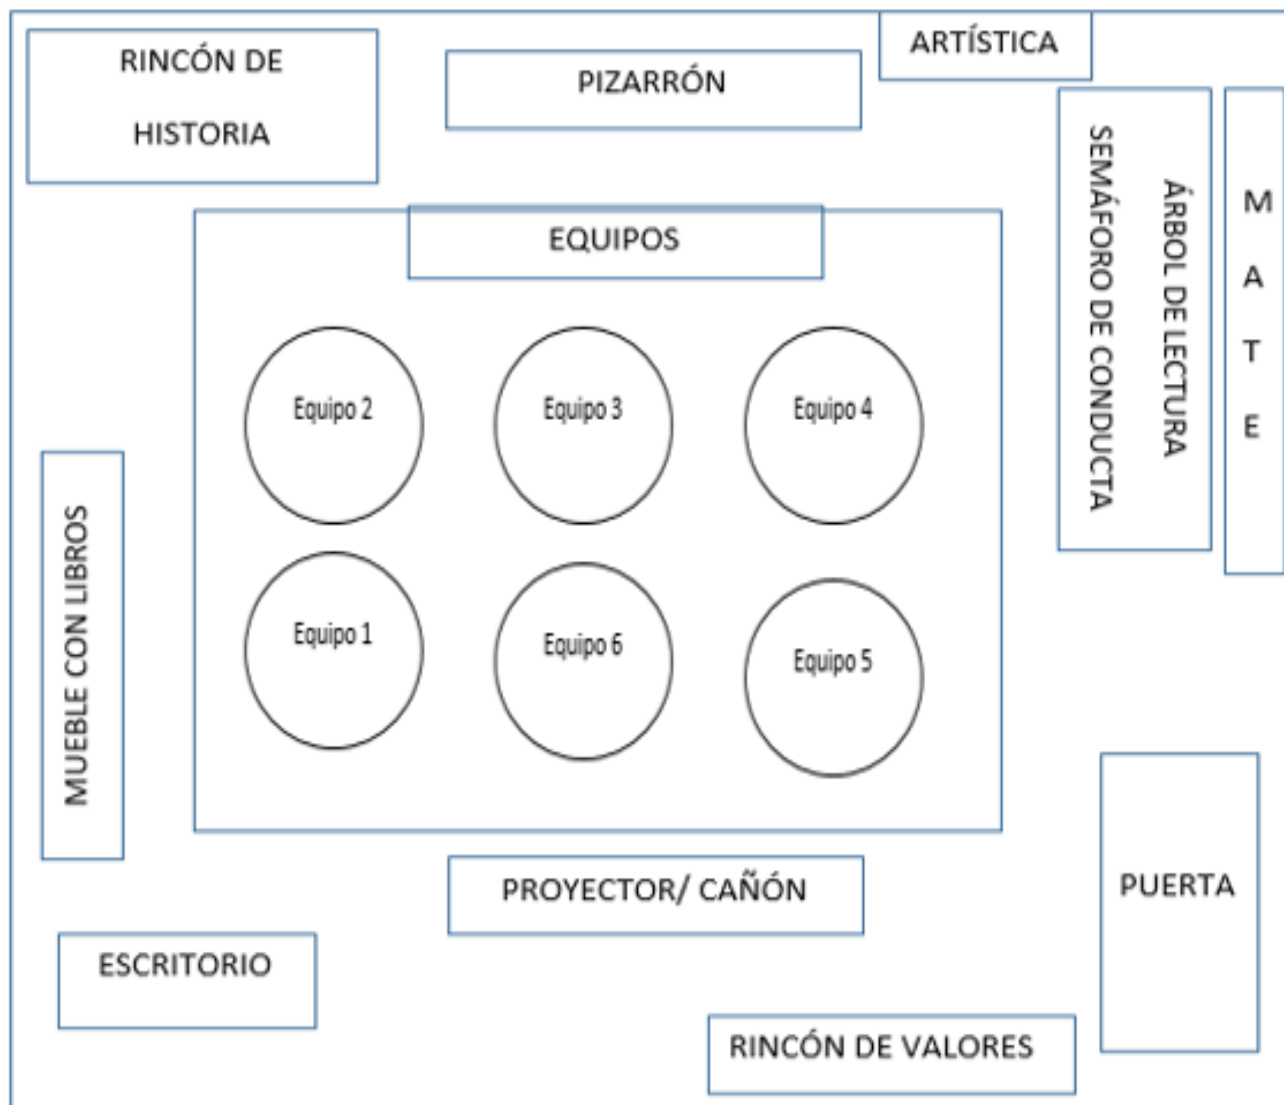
RINCÓN DE HISTORIA

PIZARRÓN

ARTÍSTICA

SEMÁFORO DE CONDUCTA

ÁRBOL DE LECTURA

M A T E

EQUIPOS

Equipo 2

Equipo 3

Equipo 4

Equipo 1

Equipo 6

Equipo 5

MUEBLE CON LIBROS

PROYECTOR/ CAÑÓN

PUERTA

ESCRITORIO

RINCÓN DE VALORES